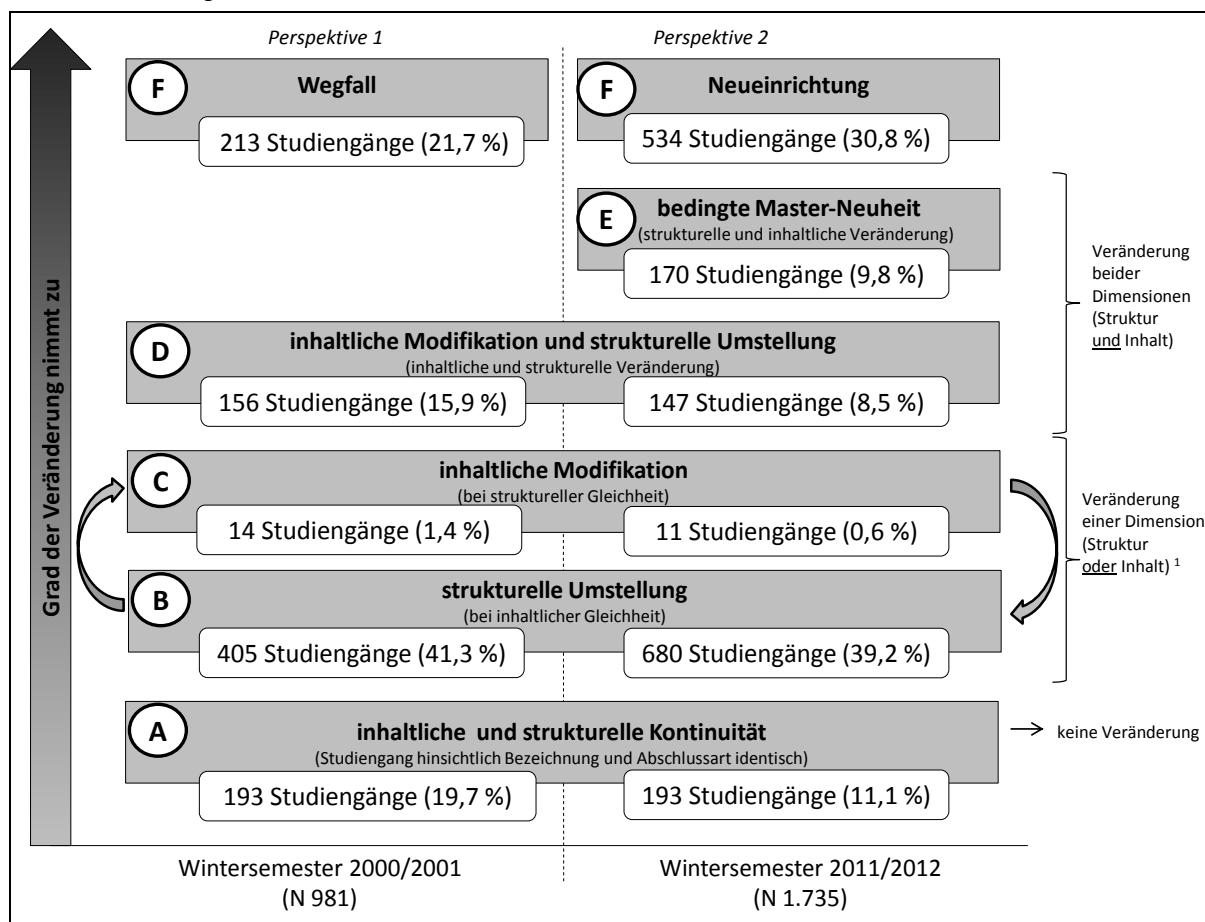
Perspektive 1

Perspektive 2

Grad der Veränderung nimmt zu

F Wegfall
213 Studiengänge (21,7 %)

F Neueinrichtung
534 Studiengänge (30,8 %)

E bedingte Master-Neuheit
(strukturelle und inhaltliche Veränderung)
170 Studiengänge (9,8 %)

D inhaltliche Modifikation und strukturelle Umstellung
(inhaltliche und strukturelle Veränderung)
156 Studiengänge (15,9 %)
147 Studiengänge (8,5 %)

Veränderung beider Dimensionen (Struktur und Inhalt)

C inhaltliche Modifikation
(bei struktureller Gleichheit)
14 Studiengänge (1,4 %)
11 Studiengänge (0,6 %)

B strukturelle Umstellung
(bei inhaltlicher Gleichheit)
405 Studiengänge (41,3 %)
680 Studiengänge (39,2 %)

Veränderung einer Dimension (Struktur oder Inhalt) ¹

A inhaltliche und strukturelle Kontinuität
(Studiengang hinsichtlich Bezeichnung und Abschlussart identisch)
193 Studiengänge (19,7 %)
193 Studiengänge (11,1 %)

→ keine Veränderung

Wintersemester 2000/2001
(N 981)

Wintersemester 2011/2012
(N 1.735)